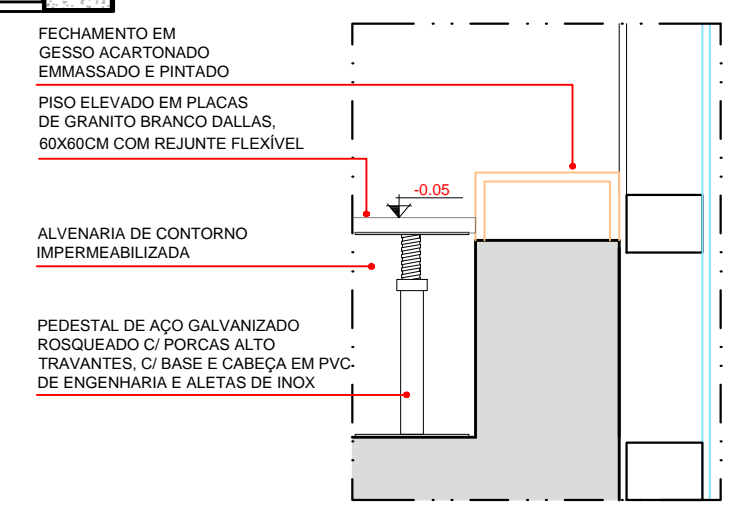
FECHAMENTO EM GESSO ACARTONADO EMMASSADO E PINTADO

PISO ELEVADO EM PLACAS DE GRANITO BRANCO DALLAS, 60X60CM COM REJUNTE FLEXÍVEL

-0.05

ALVENARIA DE CONTORNO IMPERMEABILIZADA

PEDESTAL DE AÇO GALVANIZADO ROSQUEADO C/ PORCAS ALTO TRAVANTES, C/ BASE E CABEÇA EM PVC DE ENGENHARIA E ALETAS DE INOX